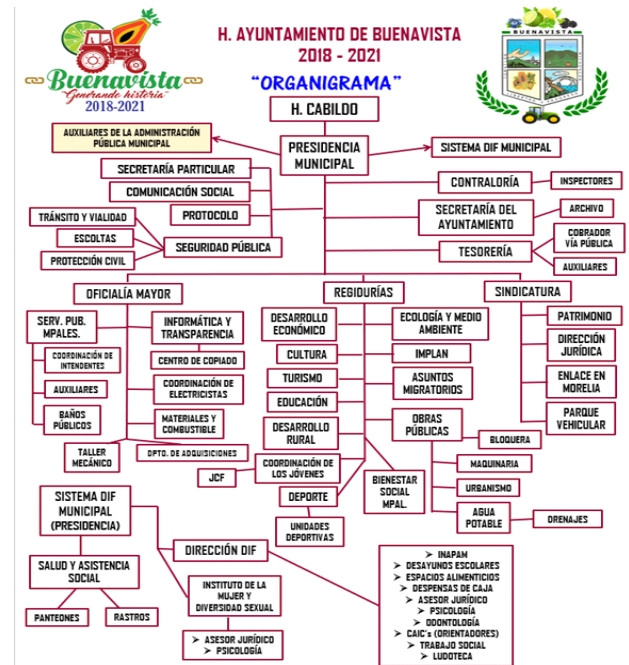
Buenavista
Generando historia
2018-2021

H. AYUNTAMIENTO DE BUENAVISTA
2018 - 2021
"ORGANIGRAMA"

BUENAVISTA

H. CABILDO

AUXILIARES DE LA ADMINISTRACIÓN PÚBLICA MUNICIPAL

PRESIDENCIA MUNICIPAL

SISTEMA DIF MUNICIPAL

SECRETARÍA PARTICULAR

COMUNICACIÓN SOCIAL

PROTOCOLO

TRÁNSITO Y VIALIDAD

ESCOLTAS

PROTECCIÓN CIVIL

SEGURIDAD PÚBLICA

CONTRALORÍA

INSPECTORES

SECRETARÍA DEL AYUNTAMIENTO

ARCHIVO

TESORERÍA

COBRADOR VÍA PÚBLICA

AUXILIARES

OFICIALÍA MAYOR

REGIDURÍAS

SINDICATURA

SERV. PUB. MPALES.

COORDINACIÓN DE INTENDENTES

AUXILIARES

BAÑOS PÚBLICOS

INFORMÁTICA Y TRANSPARENCIA

CENTRO DE COPIADO

COORDINACIÓN DE ELECTRICISTAS

MATERIALES Y COMBUSTIBLE

TALLER MECÁNICO

DPTO. DE ADQUISICIONES

DESARROLLO ECONÓMICO

CULTURA

TURISMO

EDUCACIÓN

DESARROLLO RURAL

JCF

COORDINACIÓN DE LOS JÓVENES

DEPORTE

UNIDADES DEPORTIVAS

ECOLOGÍA Y MEDIO AMBIENTE

IMPLAN

ASUNTOS MIGRATORIOS

OBRAS PÚBLICAS

BLOQUERA

MAQUINARIA

URBANISMO

AGUA POTABLE

DRENAJES

BIENESTAR SOCIAL MPAL.

PATRIMONIO

DIRECCIÓN JURÍDICA

ENLACE EN MORELIA

PARQUE VEHICULAR

SISTEMA DIF MUNICIPAL (PRESIDENCIA)

SALUD Y ASISTENCIA SOCIAL

PANTEONES

RASTROS

DIRECCIÓN DIF

INSTITUTO DE LA MUJER Y DIVERSIDAD SEXUAL

➤ ASESOR JURÍDICO
➤ PSICOLOGÍA

➤ INAPAM
➤ DESAYUNOS ESCOLARES
➤ ESPACIOS ALIMENTICIOS
➤ DESPENSAS DE CAJA
➤ ASESOR JURÍDICO
➤ PSICOLOGÍA
➤ ODONTOLOGÍA
➤ CAIC's (ORIENTADORES)
➤ TRABAJO SOCIAL
➤ LUDOTECA